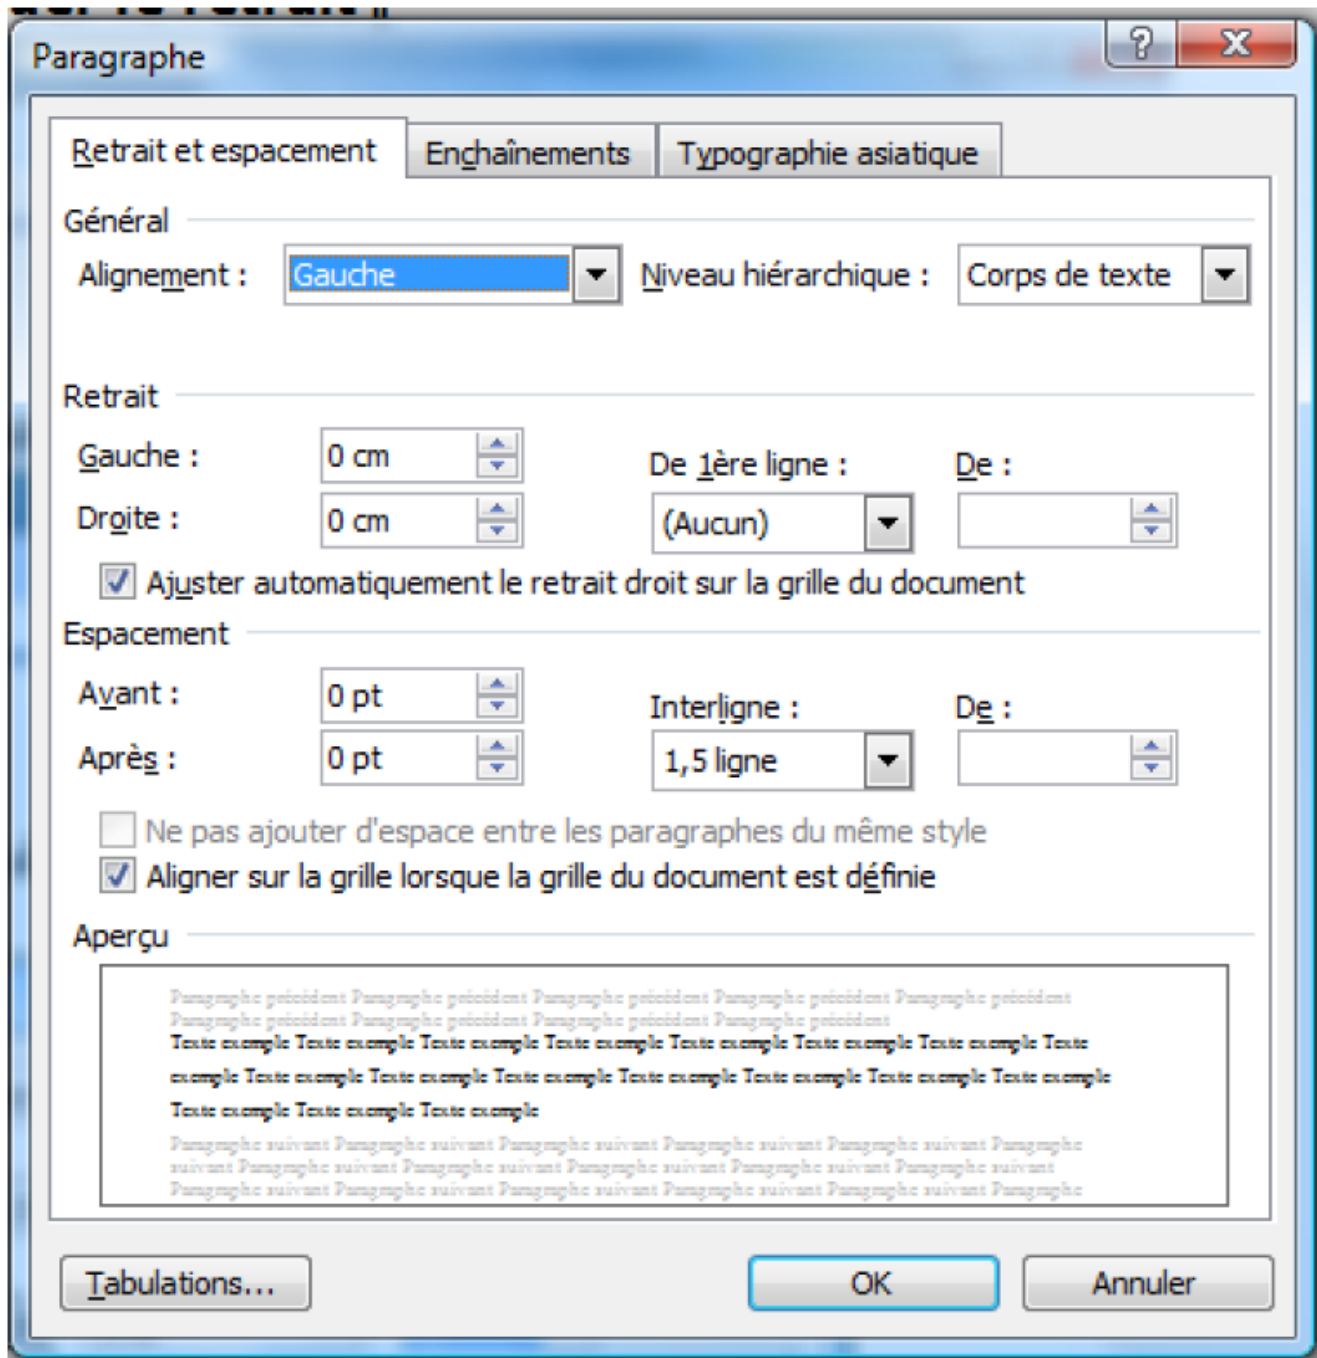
Paragraphe

?

Retrait et espacement | Enchaînements | Typographie asiatique

Général

Alignement : Gauche

Niveau hiérarchique : Corps de texte

Retrait

Gauche : 0 cm

Droite : 0 cm

De 1ère ligne : (Aucun)

De :

Ajuster automatiquement le retrait droit sur la grille du document

Espacement

Avant : 0 pt

Après : 0 pt

Interligne : 1,5 ligne

De :

Ne pas ajouter d'espace entre les paragraphes du même style

Aligner sur la grille lorsque la grille du document est définie

Aperçu

Paragraphe précédent Paragraphe précédent Paragraphe précédent Paragraphe précédent Paragraphe précédent Paragraphe précédent Paragraphe précédent Paragraphe précédent Paragraphe précédent

Texte exemple Texte exemple Texte exemple Texte exemple Texte exemple Texte exemple Texte exemple Texte exemple Texte exemple Texte exemple Texte exemple Texte exemple Texte exemple Texte exemple Texte exemple Texte exemple Texte exemple Texte exemple

Paragraphe suivant Paragraphe suivant Paragraphe suivant Paragraphe suivant Paragraphe suivant Paragraphe suivant Paragraphe suivant Paragraphe suivant Paragraphe suivant Paragraphe suivant Paragraphe suivant Paragraphe suivant Paragraphe suivant Paragraphe suivant Paragraphe suivant Paragraphe suivant Paragraphe

Tabulations... OK Annuler